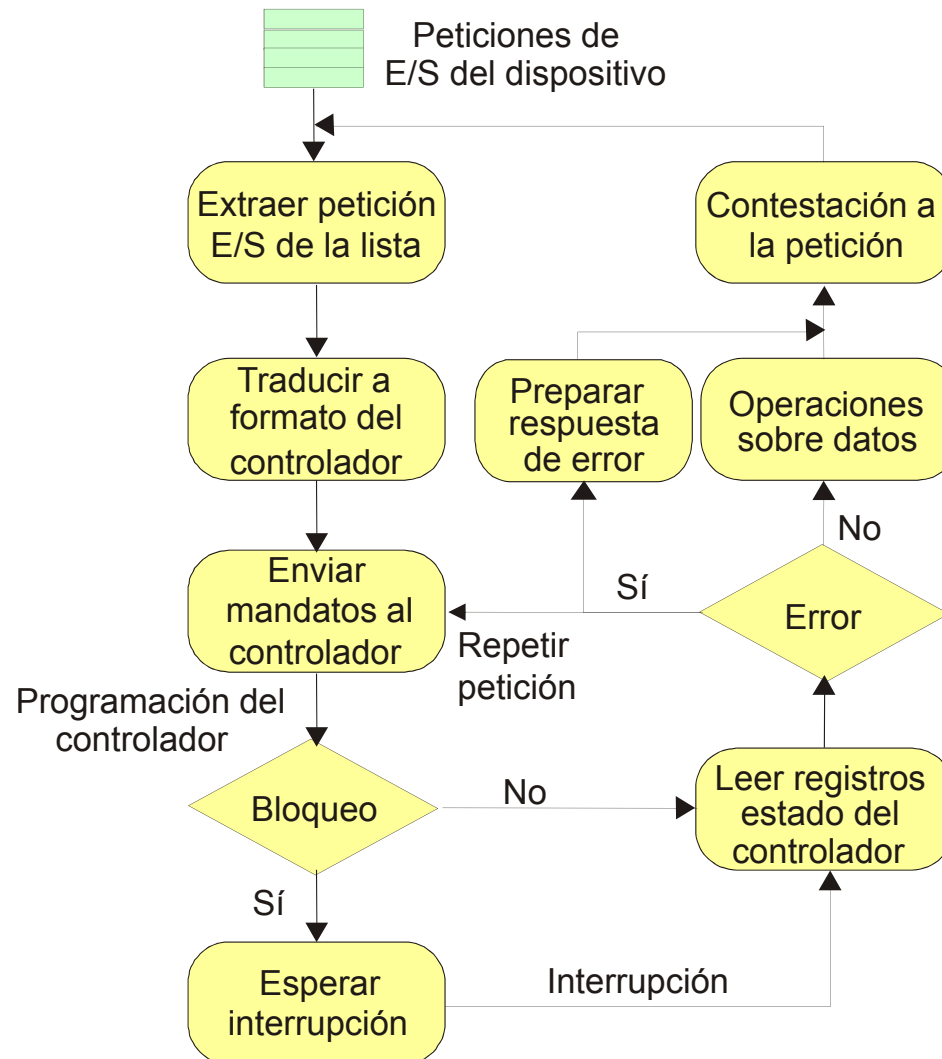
Peticiones de E/S del dispositivo

Extraer petición E/S de la lista

Contestación a la petición

Traducir a formato del controlador

Preparar respuesta de error

Operaciones sobre datos

No

Sí

Enviar mandatos al controlador

Error

Repetir petición

Programación del controlador

Bloqueo

No

Leer registros estado del controlador

Sí

Esperar interrupción

Interrupción